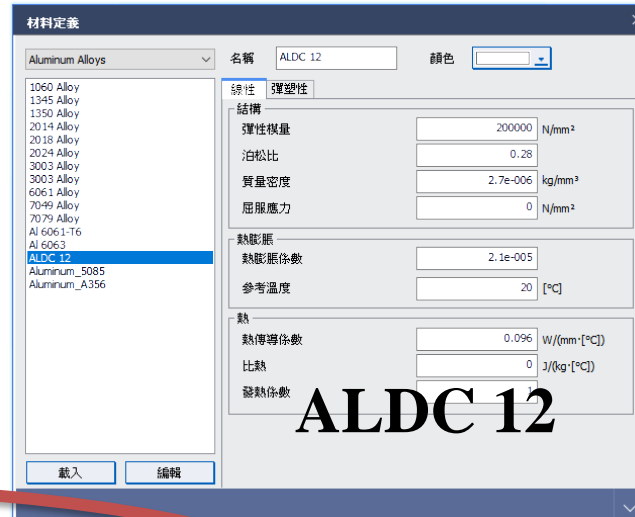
材料定義

Aluminum Alloys

1060 Alloy
1345 Alloy
1350 Alloy
2014 Alloy
2018 Alloy
2024 Alloy
3003 Alloy
3003 Alloy
6061 Alloy
7049 Alloy
7079 Alloy
Al 6061-T6
Al 6063
ALDC 12
Aluminum_5085
Aluminum_A356

載入
編輯

名稱 ALDC 12
顏色

線性 彈塑性

結構
| 彈性模量 | 200000 | N/mm² |
|---|---|---|
| 泊松比 | 0.28 | |
| 質量密度 | 2.7e-006 | kg/mm³ |
| 屈服應力 | 0 | N/mm² |

熱膨脹
| 熱膨脹係數 | 2.1e-005 | |
|---|---|---|
| 參考溫度 | 20 | [°C] |

熱
| 熱傳導係數 | 0.096 | W/(mm·[°C]) |
|---|---|---|
| 比熱 | 0 | J/(kg·[°C]) |
| 發熱係數 | 1 | |

ALDC 12